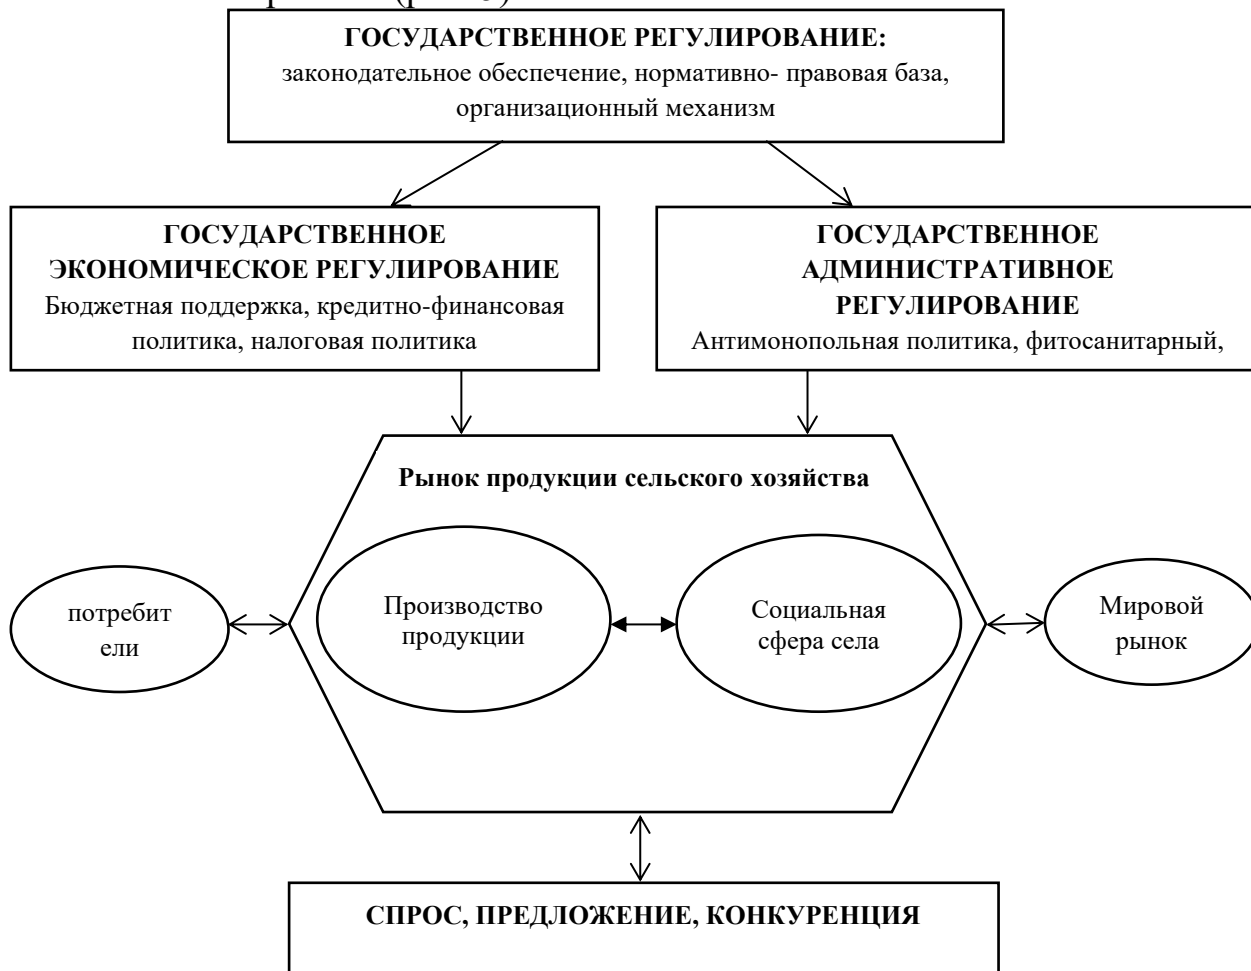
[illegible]

ГОСУДАРСТВЕННОЕ РЕГУЛИРОВАНИЕ:
законодательное обеспечение, нормативно- правовая база, организационный механизм

ГОСУДАРСТВЕННОЕ ЭКОНОМИЧЕСКОЕ РЕГУЛИРОВАНИЕ
Бюджетная поддержка, кредитно-финансовая политика, налоговая политика

ГОСУДАРСТВЕННОЕ АДМИНИСТРАТИВНОЕ РЕГУЛИРОВАНИЕ
Антимонопольная политика, фитосанитарный,

Рынок продукции сельского хозяйства

потребители

Производство продукции

Социальная сфера села

Мировой рынок

СПРОС, ПРЕДЛОЖЕНИЕ, КОНКУРЕНЦИЯ